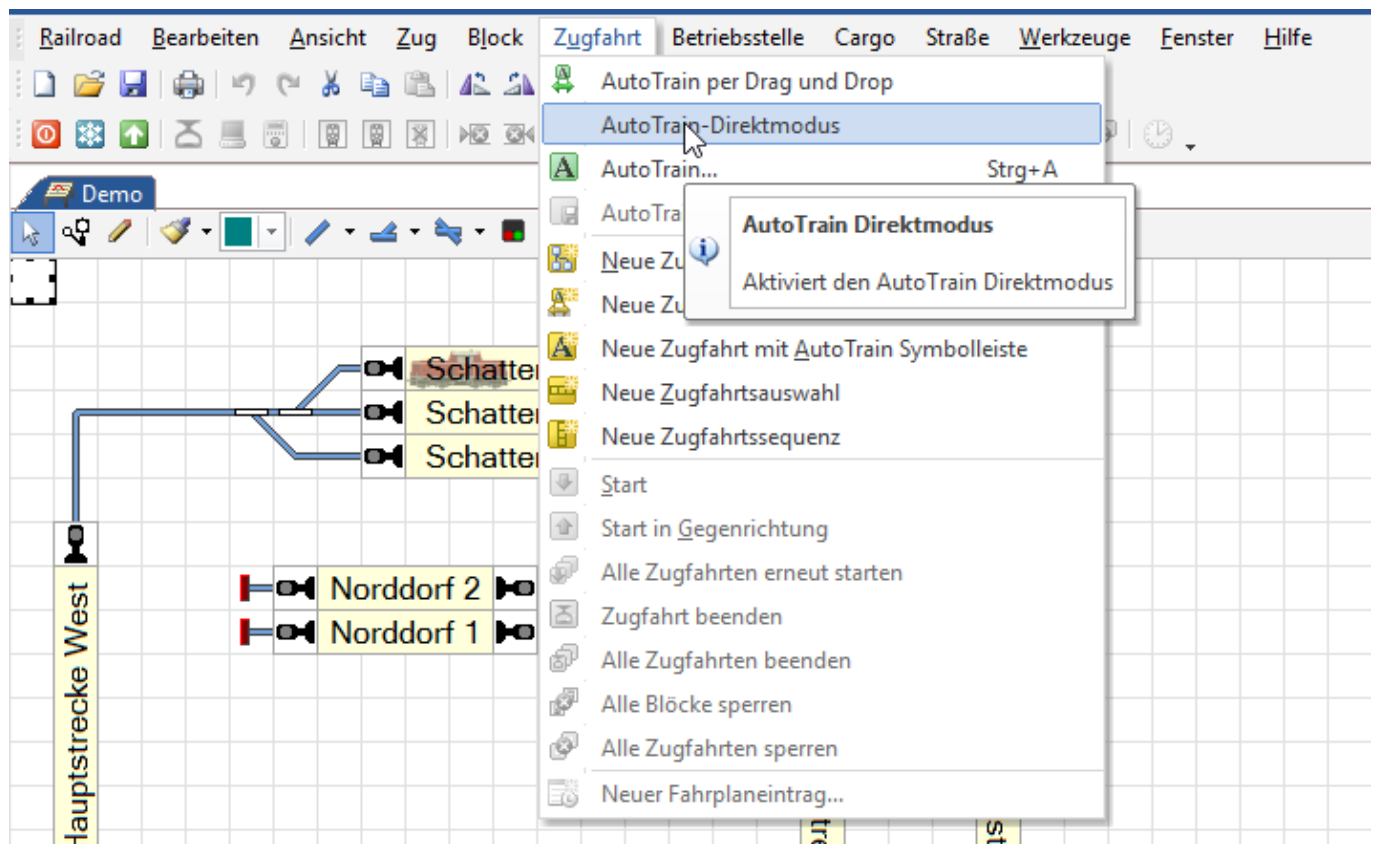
Railroad Bearbeiten Ansicht Zug Block Zugfahrt Betriebsstelle Cargo Straße Werkzeuge Fenster Hilfe

Demo

AutoTrain per Drag und Drop
AutoTrain-Direktmodus
AutoTrain... Strg+A
AutoTra
Neue Zu
Neue Zu
Neue Zugfahrt mit AutoTrain Symbolleiste
Neue Zugfahrtsauswahl
Neue Zugfahrtssequenz
Start
Start in Gegenrichtung
Alle Zugfahrten erneut starten
Zugfahrt beenden
Alle Zugfahrten beenden
Alle Blöcke sperren
Alle Zugfahrten sperren
Neuer Fahrplaneintrag...

AutoTrain Direktmodus
Aktiviert den AutoTrain Direktmodus

Schatte
Schatte
Schatte
Norddorf 2
Norddorf 1
Hauptstrecke West
tre
st